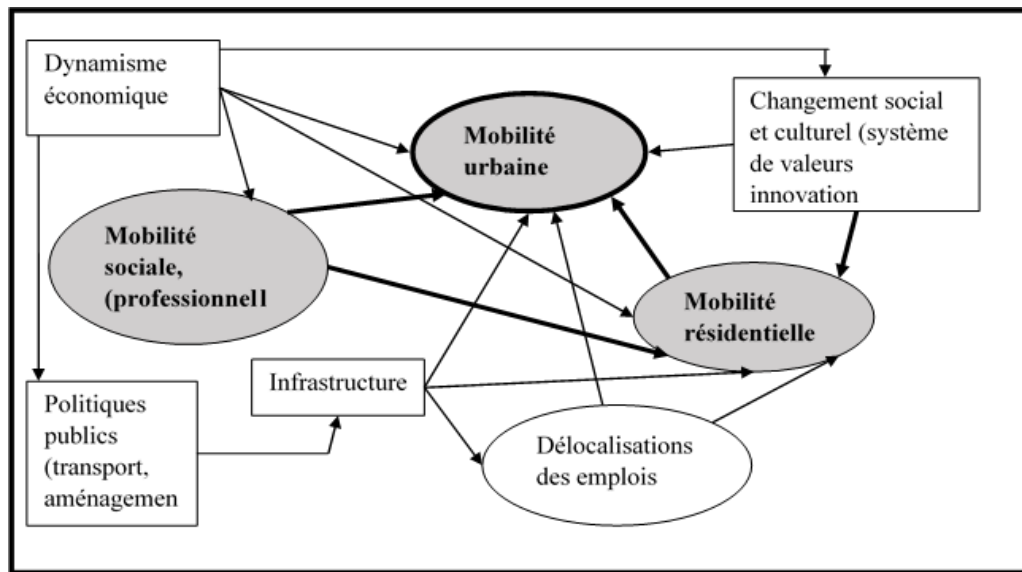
Dynamisme économique

Changement social et culturel (système de valeurs innovation

Mobilité urbaine

Mobilité sociale, (professionnel1

Mobilité résidentielle

Infrastructure

Politiques publics (transport, aménagemen

Délocalisations des emplois